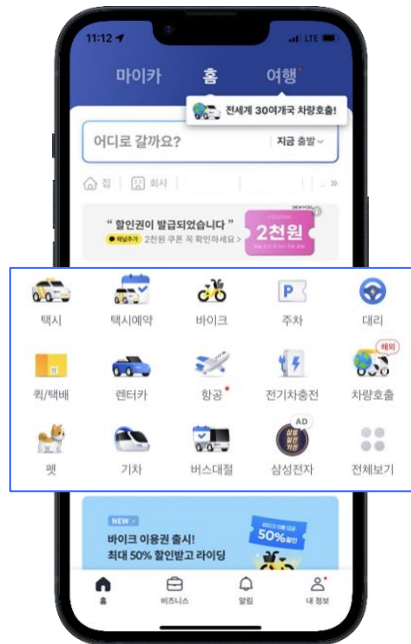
11:12

LTE

마이카

홈

여행

전세계 30여개국 차량호출!

어디로 갈까요?

지금 출발

집

회사

" 할인권이 발급되었습니다 "

2천원 쿠폰 꼭 확인하세요 >

2천원

택시

택시예약

바이크

주차

대리

퀵/택배

렌터카

항공

전기차충전

해외

차량호출

펫

기차

버스대절

AD

삼성전자

전체보기

NEW

바이크 이용권 출시!

최대 50% 할인받고 라이딩

50%

홈

비즈니스

알림

내 정보